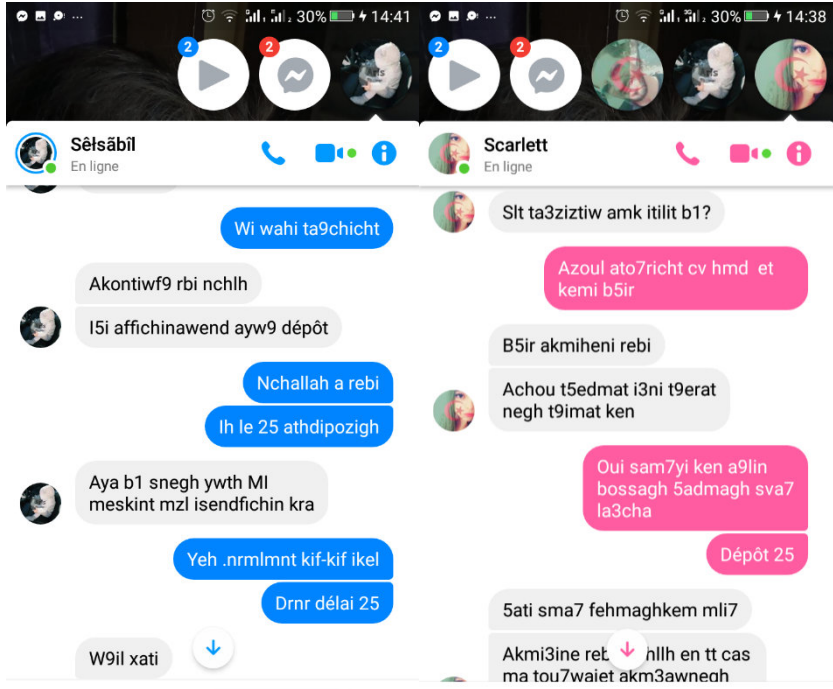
30% 14:41

2

2

Sêlsâbîl
En ligne

Wi wahi ta9chicht

Akontiwf9 rbi nchlh

I5i affichinawend ayw9 dépôt

Nchallah a rebi

Ih le 25 athdipozigh

Aya b1 snegh ywth MI meskint mzl isendfichin kra

Yeh .nrmlmnt kif-kif ikel

Drnr délai 25

W9il xati

30% 14:38

2

2

Scarlett
En ligne

Slt ta3ziztiw amk itilit b1?

Azoul ato7richt cv hmd et kemi b5ir

B5ir akmiheni rebi

Achou t5edmat i3ni t9erat negh t9imat ken

Oui sam7yi ken a9lin bossagh 5admagh sva7 la3cha

Dépôt 25

5ati sma7 fehmaghkem mli7

Akmi3ine reb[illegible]hllh en tt cas ma tou7waiet akm3awnegh